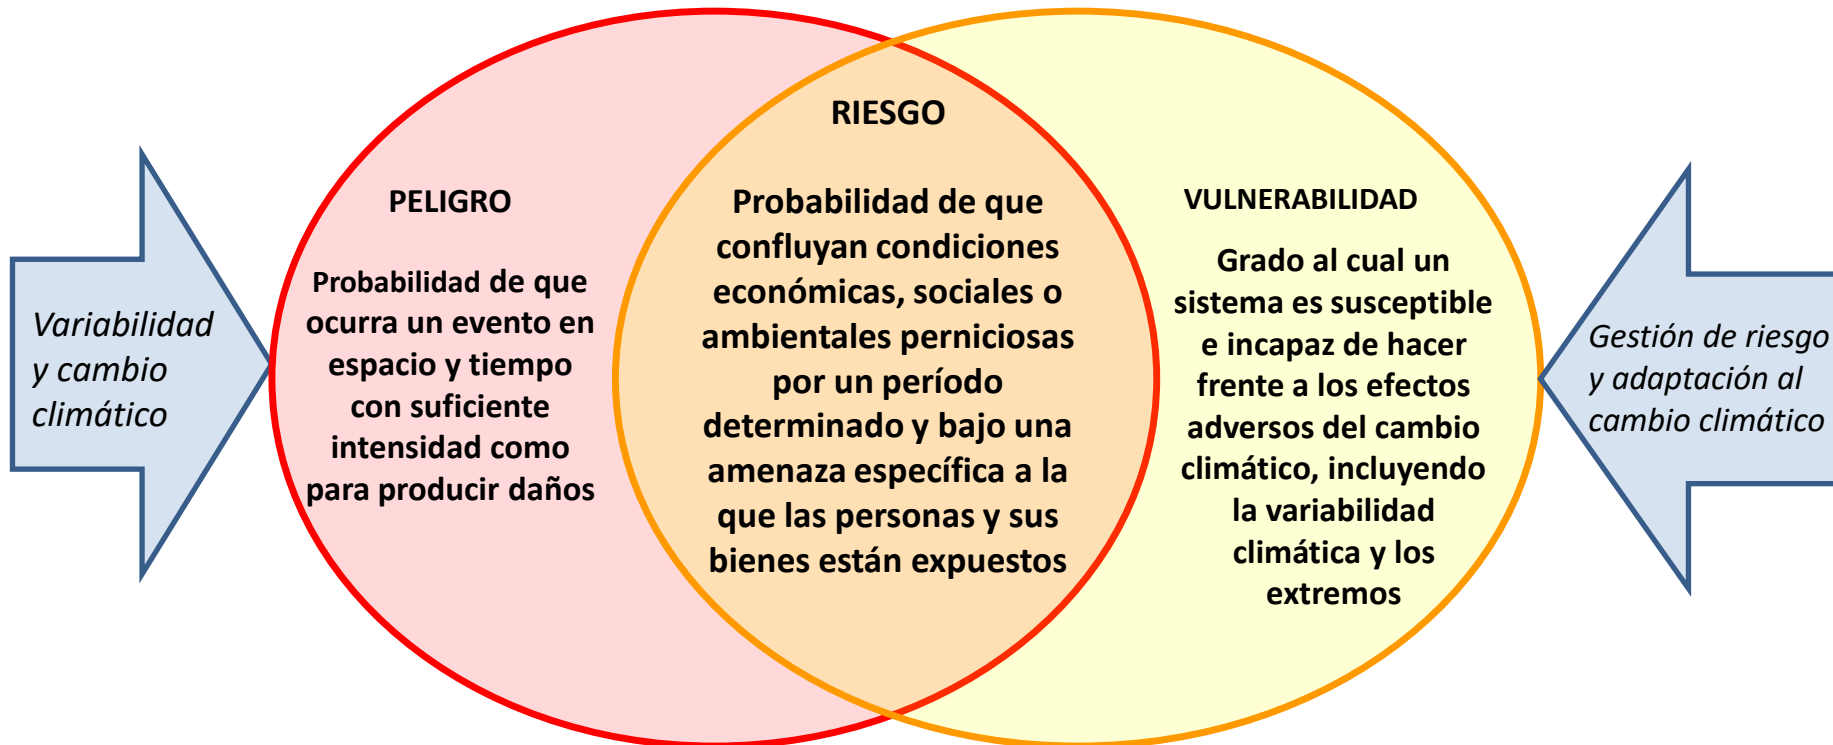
Variabilidad y cambio climático

RIESGO

PELIGRO

Probabilidad de que ocurra un evento en espacio y tiempo con suficiente intensidad como para producir daños

Probabilidad de que confluyan condiciones económicas, sociales o ambientales perniciosas por un período determinado y bajo una amenaza específica a la que las personas y sus bienes están expuestos

VULNERABILIDAD

Grado al cual un sistema es susceptible e incapaz de hacer frente a los efectos adversos del cambio climático, incluyendo la variabilidad climática y los extremos

Gestión de riesgo y adaptación al cambio climático